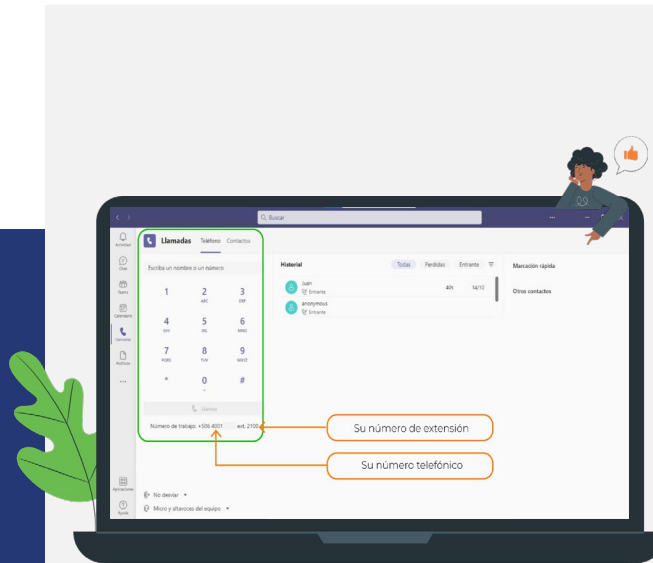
Buscar

Actividad
Chat
Teams
Calendario
Llamadas
Archivos
...
Aplicaciones
Ayuda

Llamadas Teléfono Contactos

Escriba un nombre o un número

1
2 ABC
3 DEF
4 GHI
5 JKL
6 MNO
7 PQRS
8 TUV
9 WXYZ
*
0 +
#

Llamar

Número de trabajo: +506 4001 ext. 2100

Historial Todas Perdidas Entrante

Juan
Entrante 4m 14/10

anonymous
Entrante

Marcación rápida

Otros contactos

No desviar

Micro y altavoces del equipo

Su número de extensión

Su número telefónico